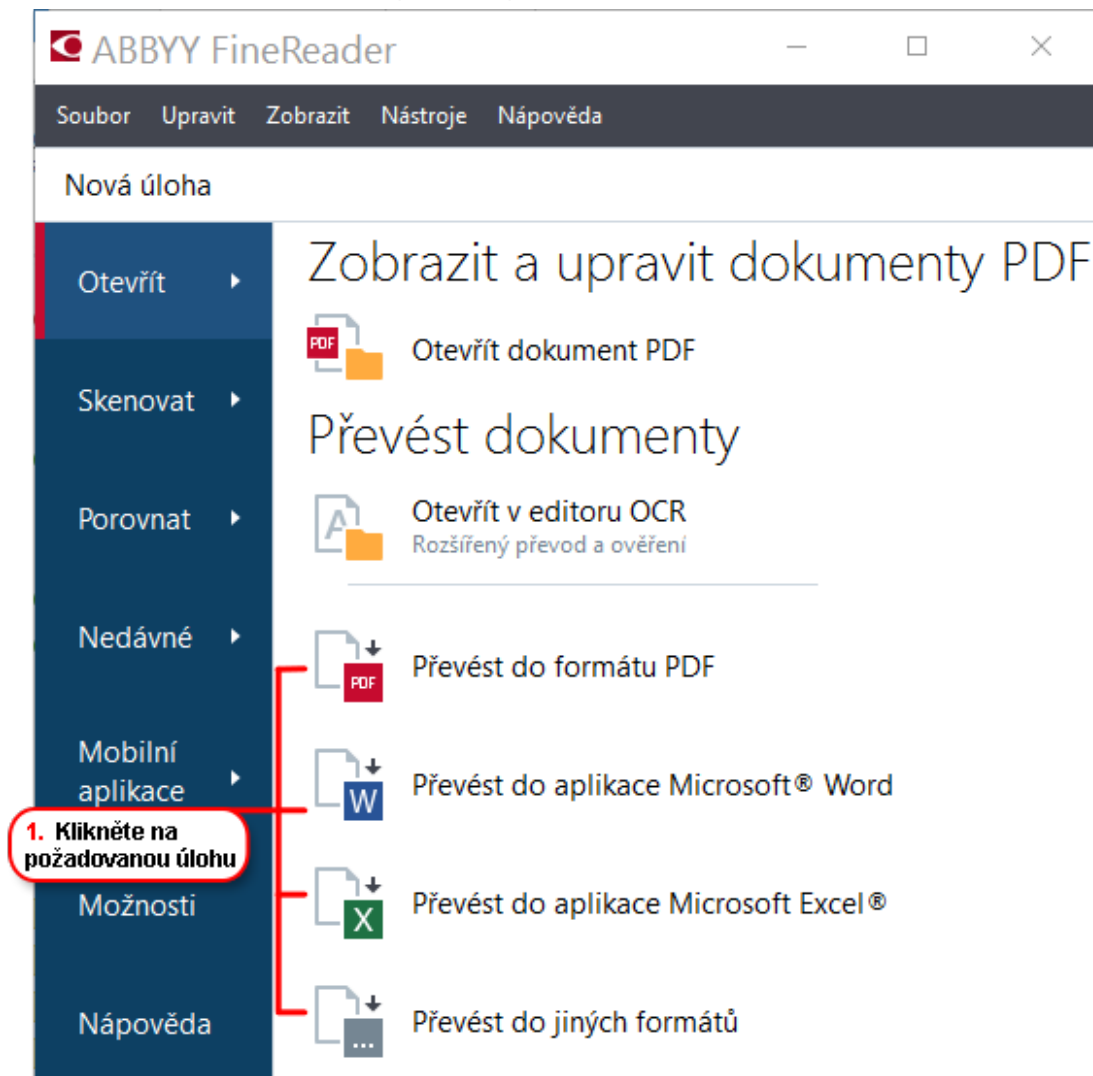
ABBYY FineReader

Soubor Upravit Zobrazit Nástroje Nápověda

Nová úloha

Otevřít

Skenovat

Porovnat

Nedávné

Mobilní aplikace

Možnosti

Nápověda

Zobrazit a upravit dokumenty PDF

PDF

Otevřít dokument PDF

Převést dokumenty

Otevřít v editoru OCR
Rozšířený převod a ověření

PDF

Převést do formátu PDF

W

Převést do aplikace Microsoft® Word

X

Převést do aplikace Microsoft Excel®

...

Převést do jiných formátů

1. Klikněte na požadovanou úlohu